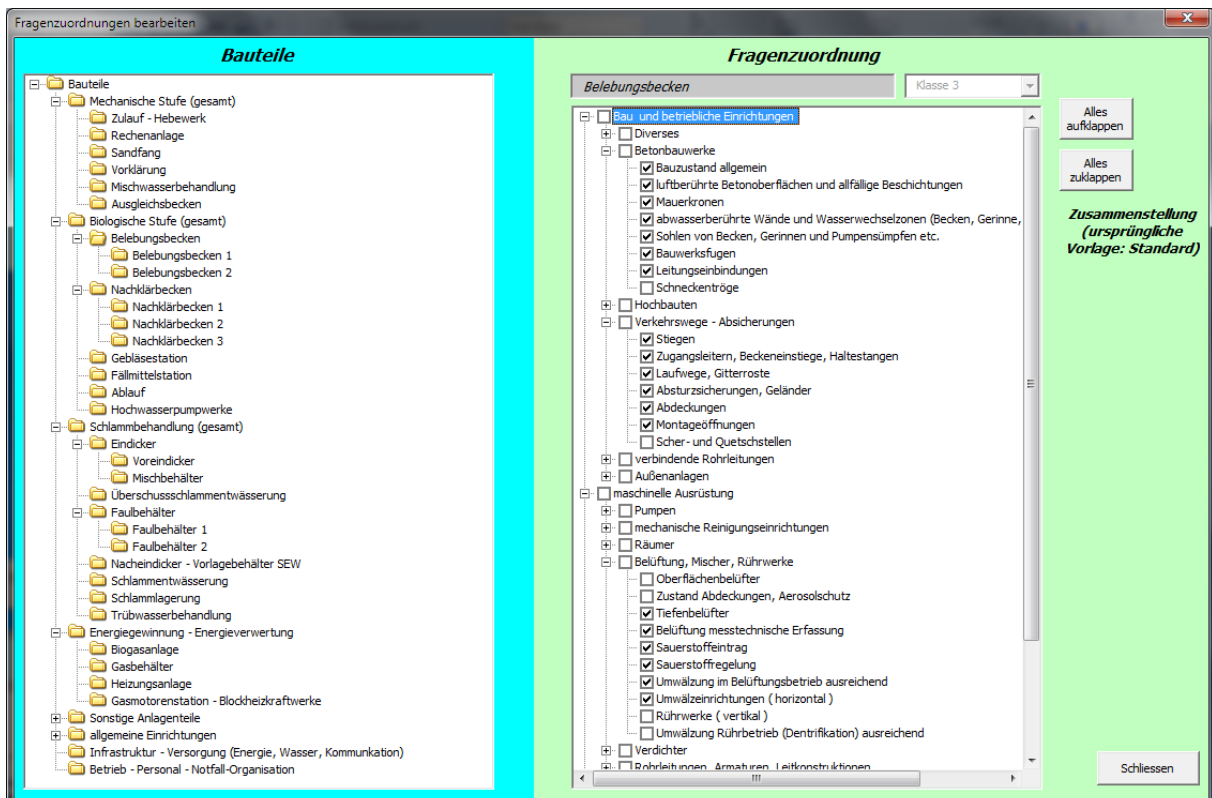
Fragenzuordnungen bearbeiten

Bauteile

Bauteile
Mechanische Stufe (gesamt)
Zulauf - Hebewerk
Rechenanlage
Sandfang
Vorklärung
Mischwasserbehandlung
Ausgleichsbecken
Biologische Stufe (gesamt)
Belebungsbecken
Belebungsbecken 1
Belebungsbecken 2
Nachklärbecken
Nachklärbecken 1
Nachklärbecken 2
Nachklärbecken 3
Gebläsestation
Fällmittelstation
Ablauf
Hochwasserpumpwerke
Schlammbehandlung (gesamt)
Eindicker
Voreindicker
Mischbehälter
Überschussschlammentwässerung
Faulbehälter
Faulbehälter 1
Faulbehälter 2
Nacheindicker - Vorlagebehälter SEW
Schlammentwässerung
Schlammlagerung
Trübwasserbehandlung
Energiegewinnung - Energieverwertung
Biogasanlage
Gasbehälter
Heizungsanlage
Gasmotorenstation - Blockheizkraftwerke
Sonstige Anlagenteile
allgemeine Einrichtungen
Infrastruktur - Versorgung (Energie, Wasser, Kommunkation)
Betrieb - Personal - Notfall-Organisation

Fragenzuordnung

Belebungsbecken
Klasse 3

Bau und betriebliche Einrichtungen
Diverses
Betonbauwerke
Bauzustand allgemein
luftberührte Betonoberflächen und allfällige Beschichtungen
Mauerkronen
abwasserberührte Wände und Wasserwechselzonen (Becken, Gerinne,
Sohlen von Becken, Gerinnen und Pumpensümpfen etc.
Bauwerksfugen
Leitungseinbindungen
Schneckentröge
Hochbauten
Verkehrswege - Absicherungen
Stiegen
Zugangsleitern, Beckeneinstiege, Haltestangen
Laufwege, Gitterroste
Absturzsicherungen, Geländer
Abdeckungen
Montageöffnungen
Scher- und Quetschstellen
verbindende Rohrleitungen
Außenanlagen
maschinelle Ausrüstung
Pumpen
mechanische Reinigungseinrichtungen
Räumer
Belüftung, Mischer, Rührwerke
Oberflächenbelüfter
Zustand Abdeckungen, Aerosolschutz
Tiefenbelüfter
Belüftung messtechnische Erfassung
Sauerstoffeintrag
Sauerstoffregelung
Umwälzung im Belüftungsbetrieb ausreichend
Umwälzeinrichtungen ( horizontal )
Rührwerke ( vertikal )
Umwälzung Rührbetrieb (Dentrifikation) ausreichend
Verdichter
Rohrleitungen, Armaturen, Leitkonstruktionen

Alles aufklappen
Alles zuklappen
Zusammenstellung (ursprüngliche Vorlage: Standard)
Schliessen